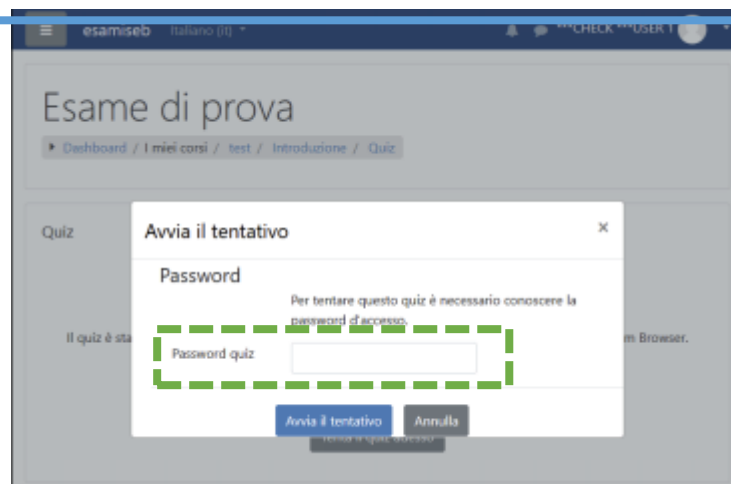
esamiseb Italiano (it) ***CHECK ***USER 1

Esame di prova

Dashboard / I miei corsi / test / Introduzione / Quiz

Quiz

Il quiz è sta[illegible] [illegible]m Browser.

Avvia il tentativo ×

Password

Per tentare questo quiz è necessario conoscere la password d'accesso.

Password quiz

Avvia il tentativo Annulla